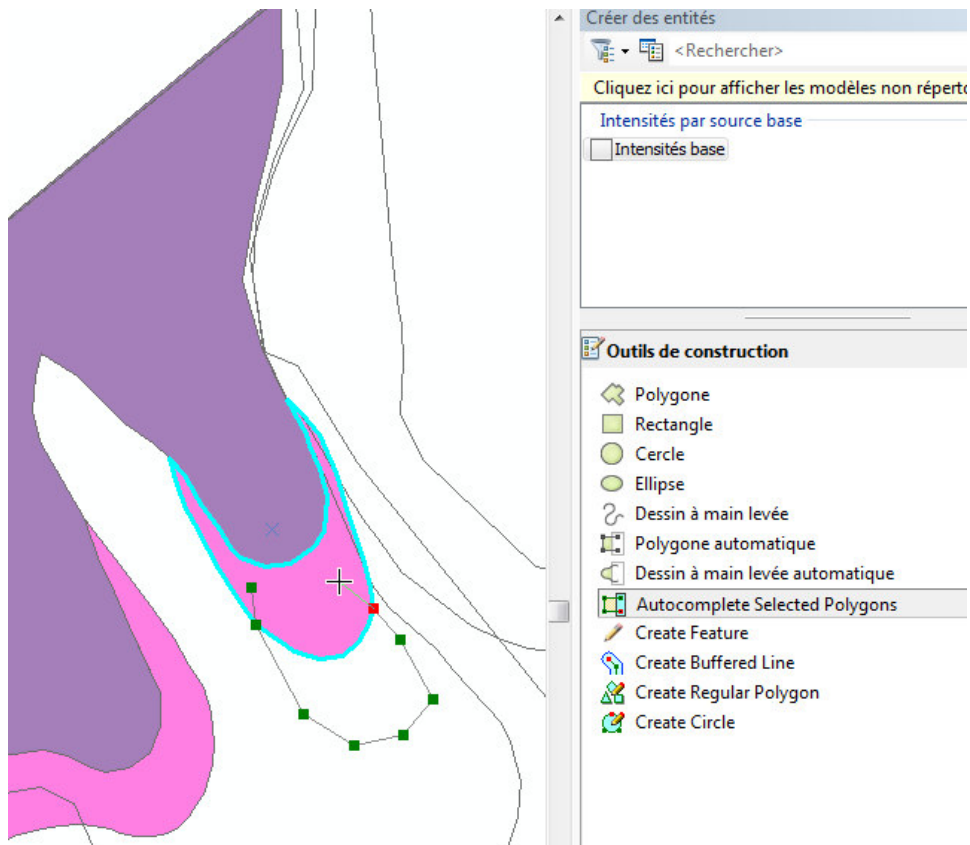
Créer des entités

<Rechercher>

Cliquez ici pour afficher les modèles non réperto

Intensités par source base

Intensités base

Outils de construction

Polygone

Rectangle

Cercle

Ellipse

Dessin à main levée

Polygone automatique

Dessin à main levée automatique

Autocomplete Selected Polygons

Create Feature

Create Buffered Line

Create Regular Polygon

Create Circle